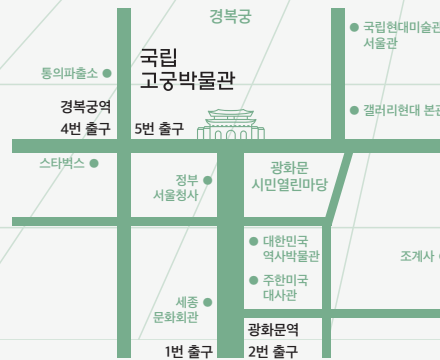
경복궁

국립현대미술관 서울관

통의파출소

국립 고궁박물관

경복궁역

4번 출구

5번 출구

갤러리현대 본관

스타벅스

정부 서울청사

광화문 시민열린마당

대한민국 역사박물관

조계사

주한미국 대사관

세종 문화회관

광화문역

1번 출구

2번 출구